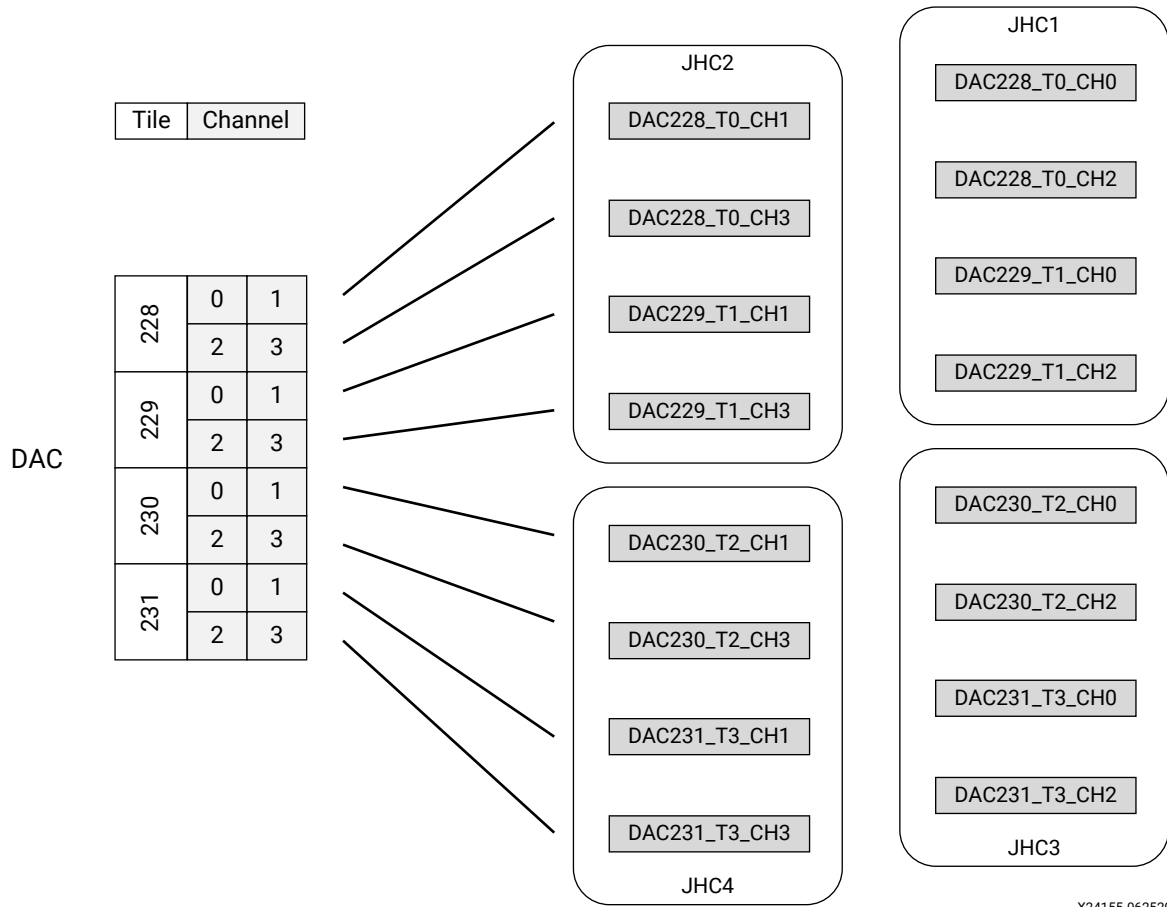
| Tile | Channel |
|---|---|

DAC

| Tile | | |
|---|---|---|
| 228 | 0 | 1 |
| | 2 | 3 |
| 229 | 0 | 1 |
| | 2 | 3 |
| 230 | 0 | 1 |
| | 2 | 3 |
| 231 | 0 | 1 |
| | 2 | 3 |

JHC2
DAC228_T0_CH1
DAC228_T0_CH3
DAC229_T1_CH1
DAC229_T1_CH3

JHC4
DAC230_T2_CH1
DAC230_T2_CH3
DAC231_T3_CH1
DAC231_T3_CH3

JHC1
DAC228_T0_CH0
DAC228_T0_CH2
DAC229_T1_CH0
DAC229_T1_CH2

JHC3
DAC230_T2_CH0
DAC230_T2_CH2
DAC231_T3_CH0
DAC231_T3_CH2

X24155-06252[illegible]